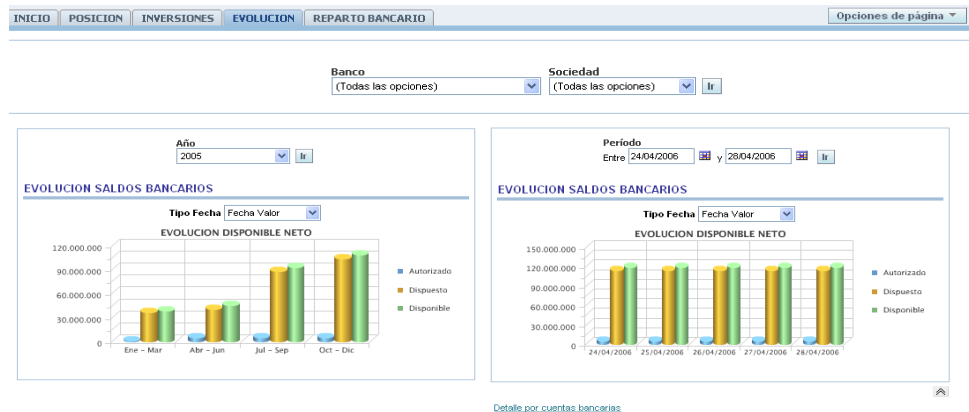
INICIO | POSICION | INVERSIONES | EVOLUCION | REPARTO BANCARIO

Opciones de página ▼

Banco
(Todas las opciones)

Sociedad
(Todas las opciones)

Ir

Año
2005
Ir

EVOLUCION SALDOS BANCARIOS

Tipo Fecha Fecha Valor

EVOLUCION DISPONIBLE NETO

120.000.000
90.000.000
60.000.000
30.000.000
0

Ene - Mar
Abr - Jun
Jul - Sep
Oct - Dic

Autorizado
Dispuesto
Disponible

Período
Entre 24/04/2006 y 28/04/2006
Ir

EVOLUCION SALDOS BANCARIOS

Tipo Fecha Fecha Valor

EVOLUCION DISPONIBLE NETO

150.000.000
120.000.000
90.000.000
60.000.000
30.000.000
0

24/04/2006
25/04/2006
26/04/2006
27/04/2006
28/04/2006

Autorizado
Dispuesto
Disponible

Detalle por cuentas bancarias